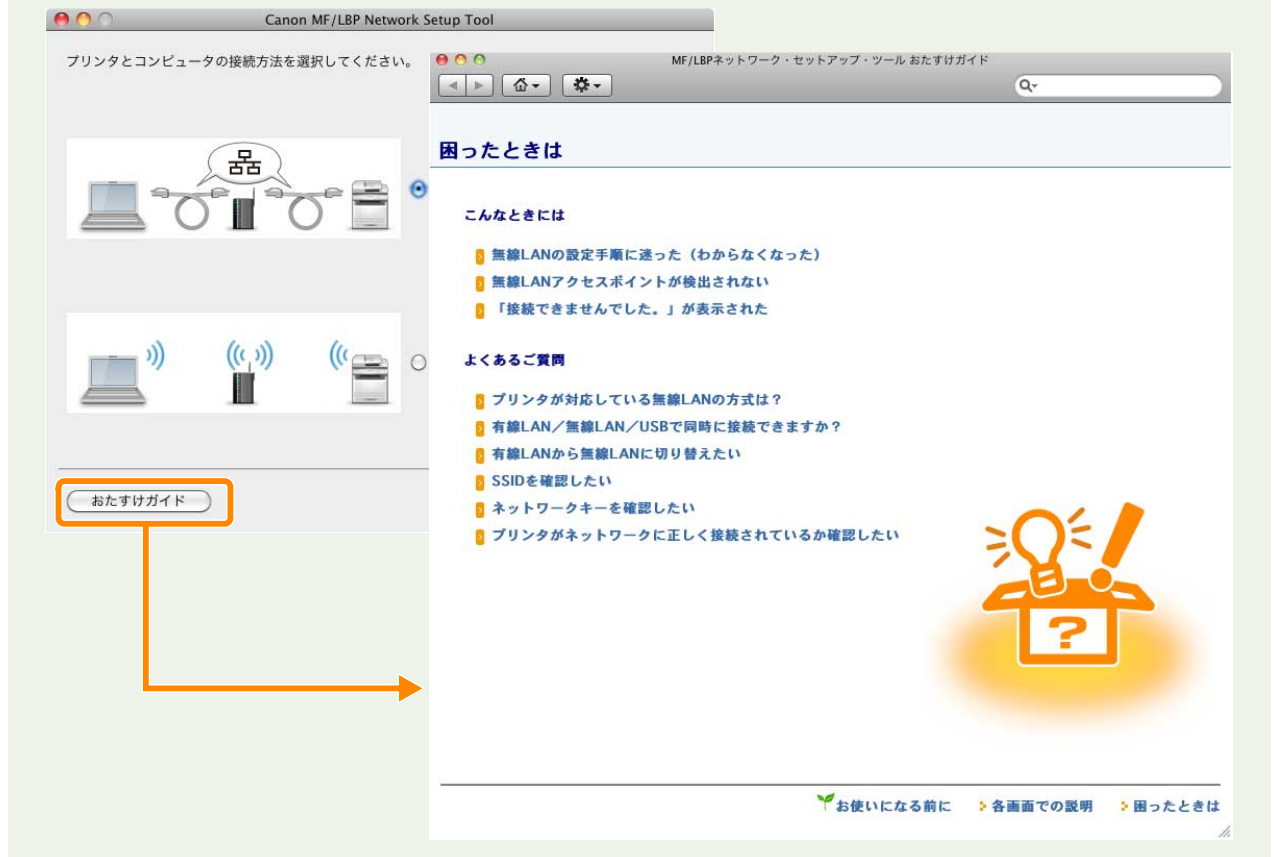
Canon MF/LBP Network Setup Tool

プリンタとコンピュータの接続方法を選択してください。

おたすけガイド

MF/LBPネットワーク・セットアップ・ツール おたすけガイド

困ったときは

こんなときには

無線LANの設定手順に迷った（わからなくなった）

無線LANアクセスポイントが検出されない

「接続できませんでした。」が表示された

よくあるご質問

プリンタが対応している無線LANの方式は？

有線LAN／無線LAN／USBで同時に接続できますか？

有線LANから無線LANに切り替えたい

SSIDを確認したい

ネットワークキーを確認したい

プリンタがネットワークに正しく接続されているか確認したい

?

お使いになる前に　各画面での説明　困ったときは